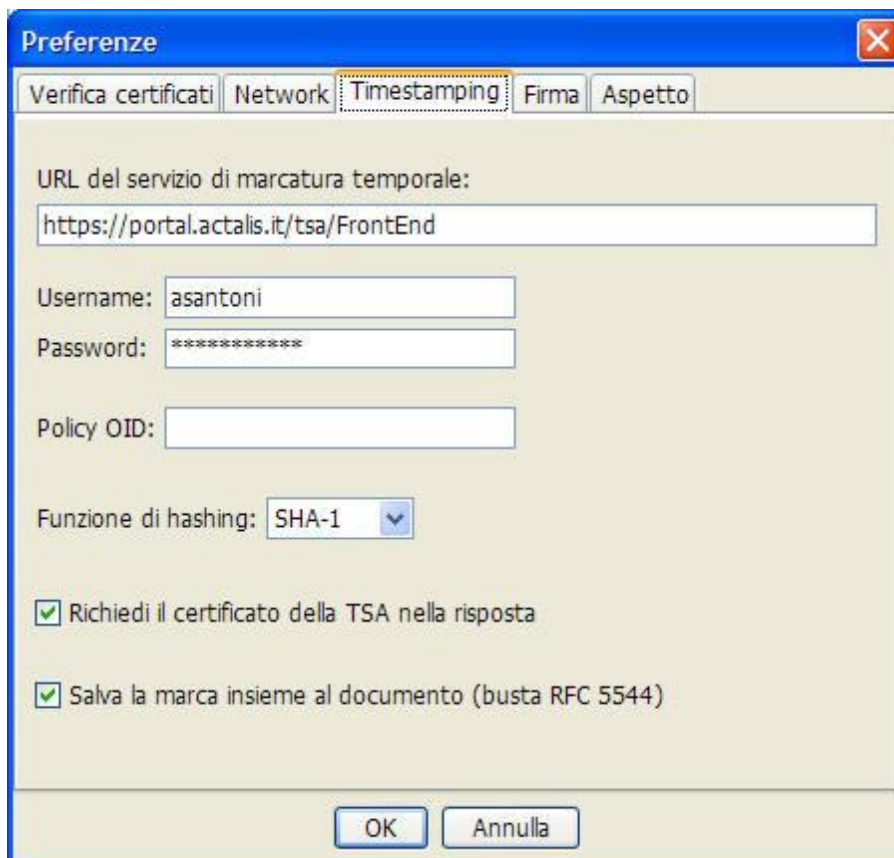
Preferenze

Verifica certificati | Network | Timestamping | Firma | Aspetto

URL del servizio di marcatura temporale:

https://portal.actalis.it/tsa/FrontEnd

Username: asantoni

Password: ************

Policy OID:

Funzione di hashing: SHA-1

Richiedi il certificato della TSA nella risposta

Salva la marca insieme al documento (busta RFC 5544)

OK Annulla